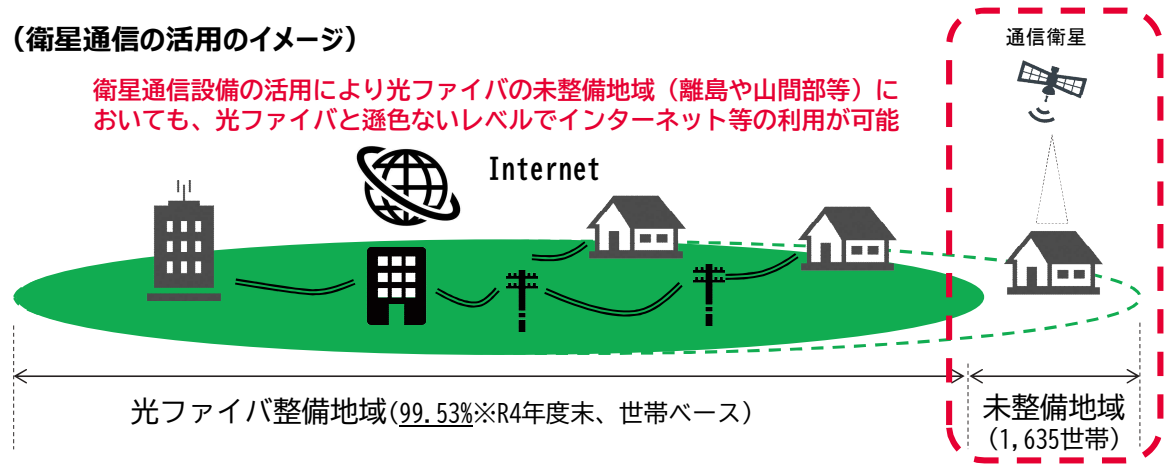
（衛星通信の活用のイメージ）

衛星通信設備の活用により光ファイバの未整備地域（離島や山間部等）においても、光ファイバと遜色ないレベルでインターネット等の利用が可能

通信衛星

Internet

光ファイバ整備地域（99.53%※R4年度末、世帯ベース）

未整備地域
（1,635世帯）